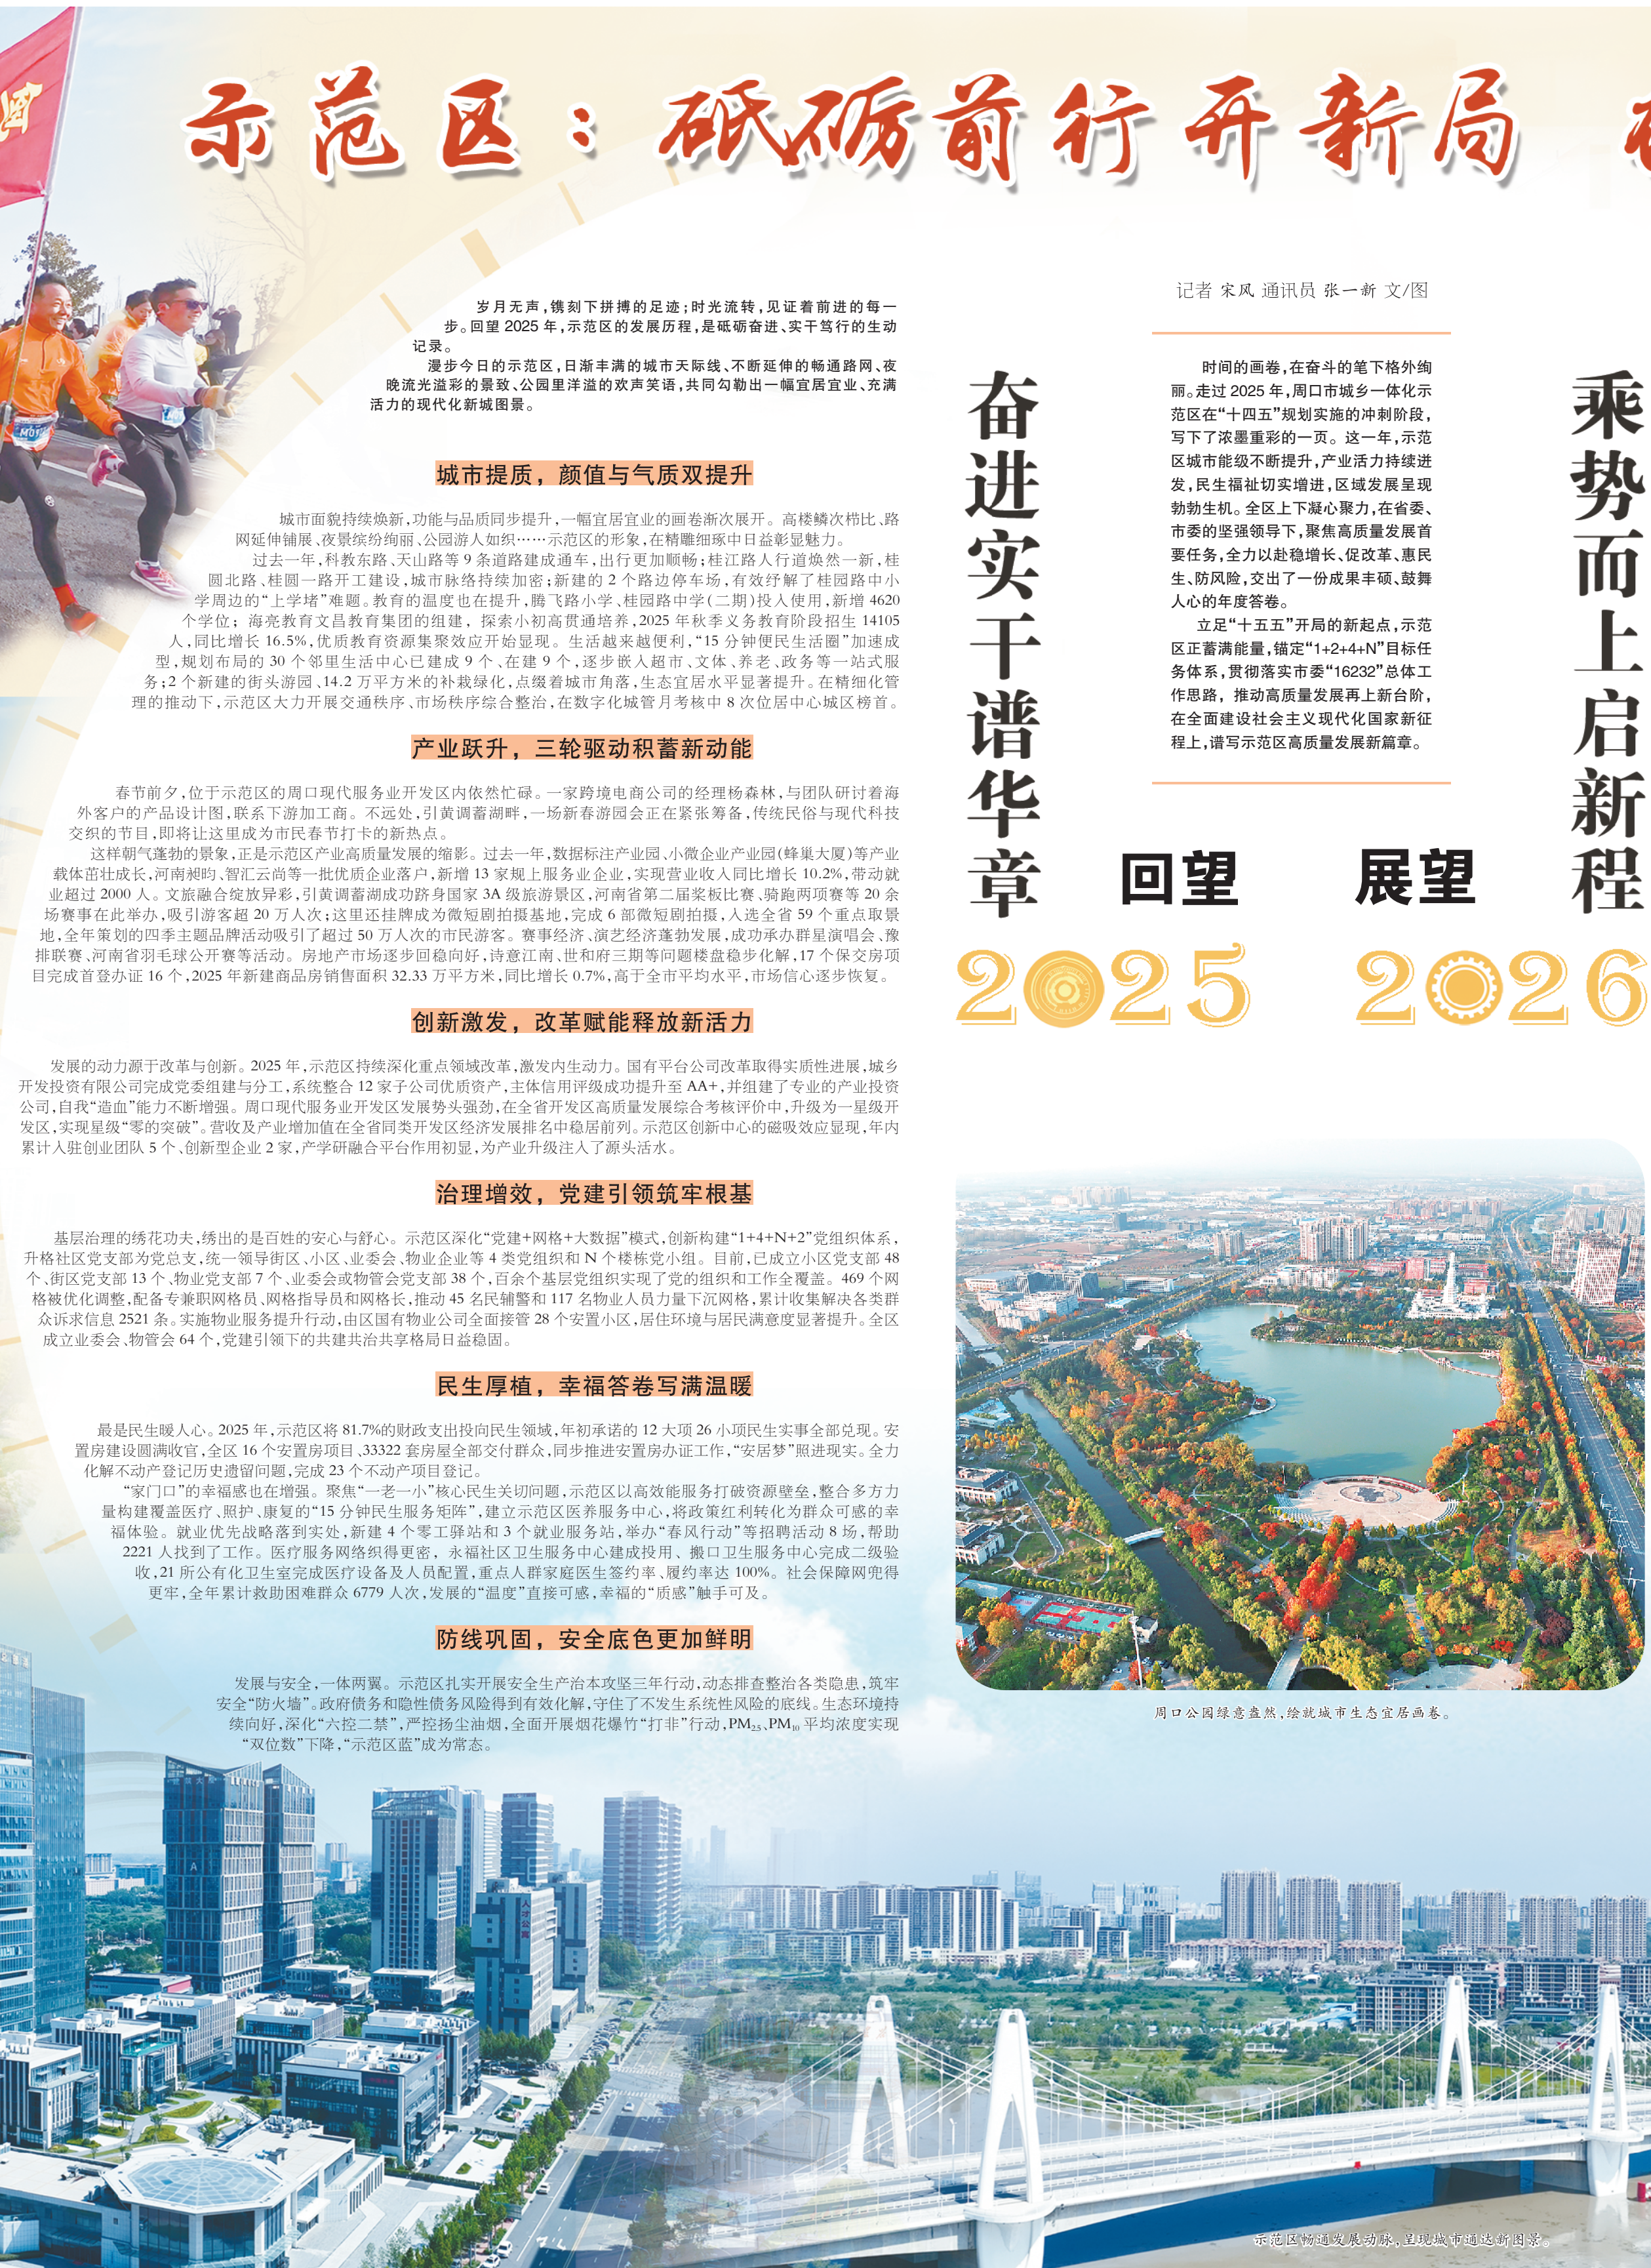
示范区：砥砺前行开新局

岁月无声，镌刻下拼搏的足迹；时光流转，见证着前进的每一步。回望2025年，示范区的发展历程，是砥砺奋进、实干笃行的生动记录。

漫步今日的示范区，日渐丰满的城市天际线、不断延伸的畅通路网、夜晚流光溢彩的景致、公园里洋溢的欢声笑语，共同勾勒出一幅宜居宜业、充满活力的现代化新城图景。

城市提质，颜值与气质双提升

城市面貌持续焕新，功能与品质同步提升，一幅宜居宜业的画卷渐次展开。高楼鳞次栉比、路网延伸铺展、夜景缤纷绚丽、公园游人如织……示范区的形象，在精雕细琢中日益彰显魅力。

过去一年，科教东路、天山路等9条道路建成通车，出行更加顺畅；桂江路人行道焕然一新，桂圆北路、桂圆一路开工建设，城市脉络持续加密；新建的2个路边停车场，有效纾解了桂园路中小学周边的"上学堵"难题。教育的温度也在提升，腾飞路小学、桂园路中学（二期）投入使用，新增4620个学位；海亮教育文昌教育集团的组建，探索小初高贯通培养，2025年秋季义务教育阶段招生14105人，同比增长16.5%，优质教育资源集聚效应开始显现。生活越来越便利，"15分钟便民生活圈"加速成型，规划布局的30个邻里生活中心已建成9个，在建9个，逐步嵌入超市、文体、养老、政务等一站式服务；2个新建的街头游园、14.2万平方米的补栽绿化，点缀着城市角落，生态宜居水平显著提升。在精细化管理的推动下，示范区大力开展交通秩序、市场秩序综合整治，在数字化城管月考核中8次位居中心城区榜首。

产业跃升，三轮驱动积蓄新动能

春节前夕，位于示范区的周口现代服务业开发区内依然忙碌。一家跨境电商公司的经理杨森林，与团队研讨着海外客户的产品设计图，联系下游加工商。不远处，引黄调蓄湖畔，一场新春游园会正在紧张筹备，传统民俗与现代科技交织的节目，即将让这里成为市民春节打卡的新热点。

这样朝气蓬勃的景象，正是示范区产业高质量发展的缩影。过去一年，数据标注产业园、小微企业产业园（蜂巢大厦）等产业载体茁壮成长，河南树昀、智汇云尚等一批优质企业落户，新增13家规上服务业企业，实现营业收入同比增长10.2%，带动就业超过2000人。文旅融合绽放异彩，引黄调蓄湖成功跻身国家3A级旅游景区，河南省第二届桨板比赛、骑跑两项赛等20余场赛事在此举办，吸引游客超20万人次；这里还挂牌成为微短剧拍摄基地，完成6部微短剧拍摄，入选全省59个重点取景地，全年策划的四季主题品牌活动吸引了超过50万人次的市民游客。赛事经济、演艺经济蓬勃发展，成功承办群星演唱会、豫排联赛、河南省羽毛球公开赛等活动。房地产市场逐步回稳向好，诗意江南、世和府三期等问题楼盘稳步化解，17个保交房项目完成首登办证16个，2025年新建商品房销售面积32.33万平方米，同比增长0.7%，高于全市平均水平，市场信心逐步恢复。

创新激发，改革赋能释放新活力

发展的动力源于改革与创新。2025年，示范区持续深化重点领域改革，激发内生动力。国有平台公司改革取得实质性进展，城乡开发投资有限公司完成党委组建与分工，系统整合12家子公司优质资产，主体信用评级成功提升至AA+，并组建了专业的产业投资公司，自我"造血"能力不断增强。周口现代服务业开发区发展势头强劲，在全省开发区高质量发展综合考核评价中，升级为一星级开发区，实现星级"零的突破"。营收及产业增加值在全省同类开发区经济发展排名中稳居前列。示范区创新中心的磁吸效应显现，年内累计入驻创业团队5个、创新型企业2家，产学研融合平台作用初显，为产业升级注入了源头活水。

治理增效，党建引领筑牢根基

基层治理的绣花功夫，绣出的是百姓的安心与舒心。示范区深化"党建+网格+大数据"模式，创新构建"1+4+N+2"党组织体系，升格社区党支部为党总支，统一领导街区、小区、业委会、物业企业等4类党组织和N个楼栋党小组。目前，已成立小区党支部48个、街区党支部13个、物业党支部7个、业委会或物管会党支部38个，百余个基层党组织实现了党的组织和工作全覆盖。469个网格被优化调整，配备专兼职网格员、网格指导员和网格长，推动45名民辅警和117名物业人员力量下沉网格，累计收集解决各类群众诉求信息2521条。实施物业服务提升行动，由区国有物业公司全面接管28个安置小区，居住环境与居民满意度显著提升。全区成立业委会、物管会64个，党建引领下的共建共治共享格局日益稳固。

民生厚植，幸福答卷写满温暖

最是民生暖人心。2025年，示范区将81.7%的财政支出投向民生领域，年初承诺的12大项26小项民生实事全部兑现。安置房建设圆满收官，全区16个安置房项目，33322套房屋全部交付群众，同步推进安置房办证工作，"安居梦"照进现实。全力化解不动产登记历史遗留问题，完成23个不动产项目登记。

"家门口"的幸福感也在增强。聚焦"一老一小"核心民生关切问题，示范区以高效能服务打破资源壁垒，整合多方力量构建覆盖医疗、照护、康复的"15分钟民生服务矩阵"，建立示范区医养服务中心，将政策红利转化为群众可感的幸福体验。就业优先战略落到实处，新建4个零工驿站和3个就业服务站，举办"春风行动"等招聘活动8场，帮助2221人找到了工作。医疗服务网络织得更密，永福社区卫生服务中心建成投用、搬口卫生服务中心完成二级验收，21所公有化卫生室完成医疗设备及人员配置，重点人群家庭医生签约率、履约率达100%。社会保障网兜得更牢，全年累计救助困难群众6779人次，发展的"温度"直接可感，幸福的"质感"触手可及。

防线巩固，安全底色更加鲜明

发展与安全，一体两翼。示范区扎实开展安全生产治本攻坚三年行动，动态排查整治各类隐患，筑牢安全"防火墙"。政府债务和隐性债务风险得到有效化解，守住了不发生系统性风险的底线。生态环境持续向好，深化"六控二禁"，严控扬尘油烟，全面开展烟花爆竹"打非"行动，$PM_{2.5}$、$PM_{10}$平均浓度实现"双位数"下降，"示范区蓝"成为常态。

记者 宋风 通讯员 张一新 文/图

时间的画卷，在奋斗的笔下格外绚丽。走过2025年，周口市城乡一体化示范区在"十四五"规划实施的冲刺阶段，写下了浓墨重彩的一页。这一年，示范区城市能级不断提升，产业活力持续迸发，民生福祉切实增进，区域发展呈现勃勃生机。全区上下凝心聚力，在省委、市委的坚强领导下，聚焦高质量发展首要任务，全力以赴稳增长、促改革、惠民生、防风险，交出了一份成果丰硕、鼓舞人心的年度答卷。

立足"十五五"开局的新起点，示范区正蓄满能量，锚定"1+2+4+N"目标任务体系，贯彻落实市委"16232"总体工作思路，推动高质量发展再上新台阶，在全面建设社会主义现代化国家新征程上，谱写示范区高质量发展新篇章。

奋进实干谱华章

乘势而上启新程

回望

展望

2025

2026

周口公园绿意盎然，绘就城市生态宜居画卷。

示范区畅通发展动脉，呈现城市通达新图景。